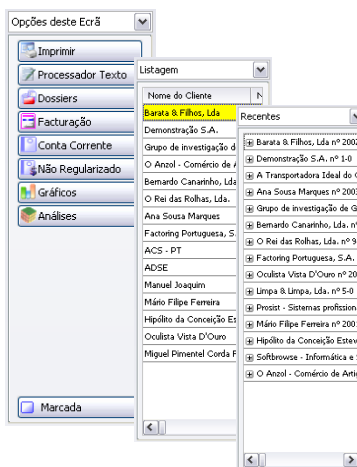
Opções deste Ecrã

Imprimir
Processador Texto
Dossiers
Facturação
Conta Corrente
Não Regularizado
Gráficos
Análises

Marcada

Listagem

| Nome do Cliente | N |
|---|---|
| Barata & Filhos, Lda | |
| Demonstração S.A. | |
| Grupo de investigação d | |
| O Anzol - Comércio de A | |
| Bernardo Canarinho, Lda | |
| O Rei das Rolhas, Lda. | |
| Ana Sousa Marques | |
| Factoring Portuguesa, S. | |
| ACS - PT | |
| ADSE | |
| Manuel Joaquim | |
| Mário Filipe Ferreira | |
| Hipólito da Conceição Es | |
| Oculista Vista D'Ouro | |
| Miguel Pimentel Corda F | |

Recentes

Barata & Filhos, Lda nº 2002
Demonstração S.A. nº 1-0
A Transportadora Ideal do C
Ana Sousa Marques nº 2003
Grupo de investigação de G
Bernardo Canarinho, Lda. n
O Rei das Rolhas, Lda. nº 9
Factoring Portuguesa, S.A.
Oculista Vista D'Ouro nº 20
Limpa & Limpa, Lda. nº 5-0
Prosist - Sistemas profission
Mário Filipe Ferreira nº 200
Hipólito da Conceição Estev
Softbrowse - Informática e S
O Anzol - Comércio de Arti

Recentes